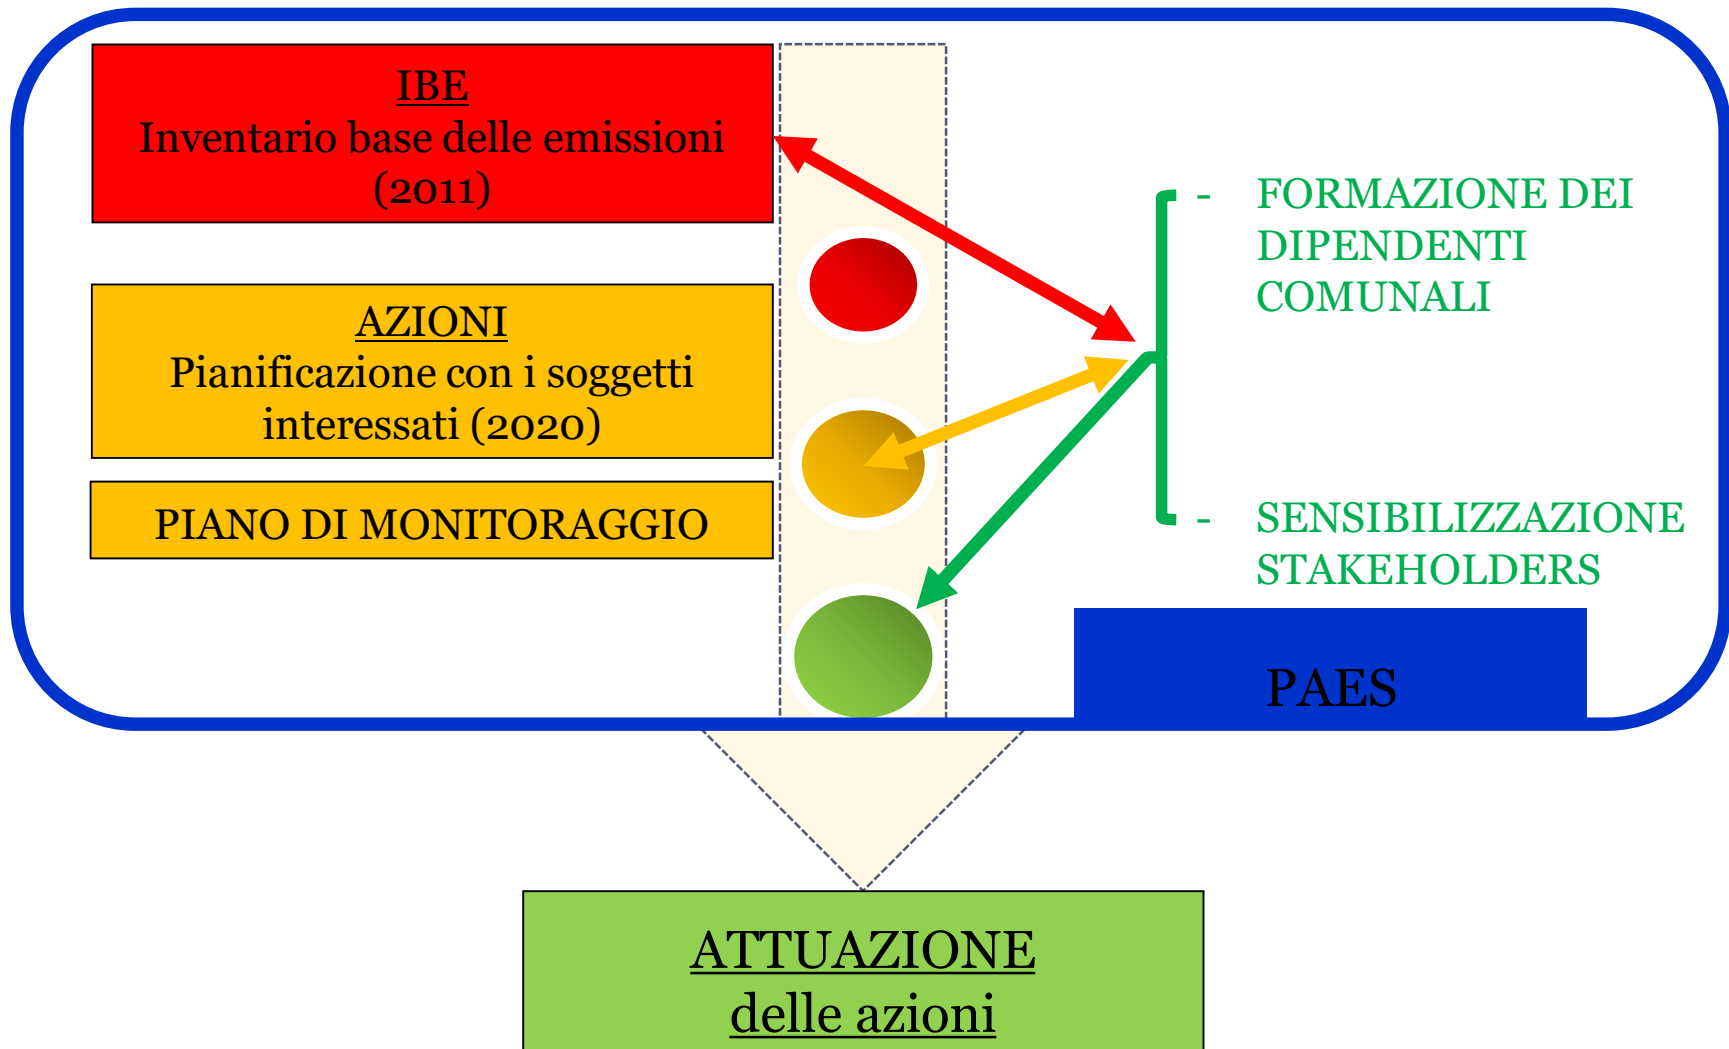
IBE
Inventario base delle emissioni (2011)

AZIONI
Pianificazione con i soggetti interessati (2020)

PIANO DI MONITORAGGIO

- FORMAZIONE DEI DIPENDENTI COMUNALI

- SENSIBILIZZAZIONE STAKEHOLDERS

PAES

ATTUAZIONE
delle azioni